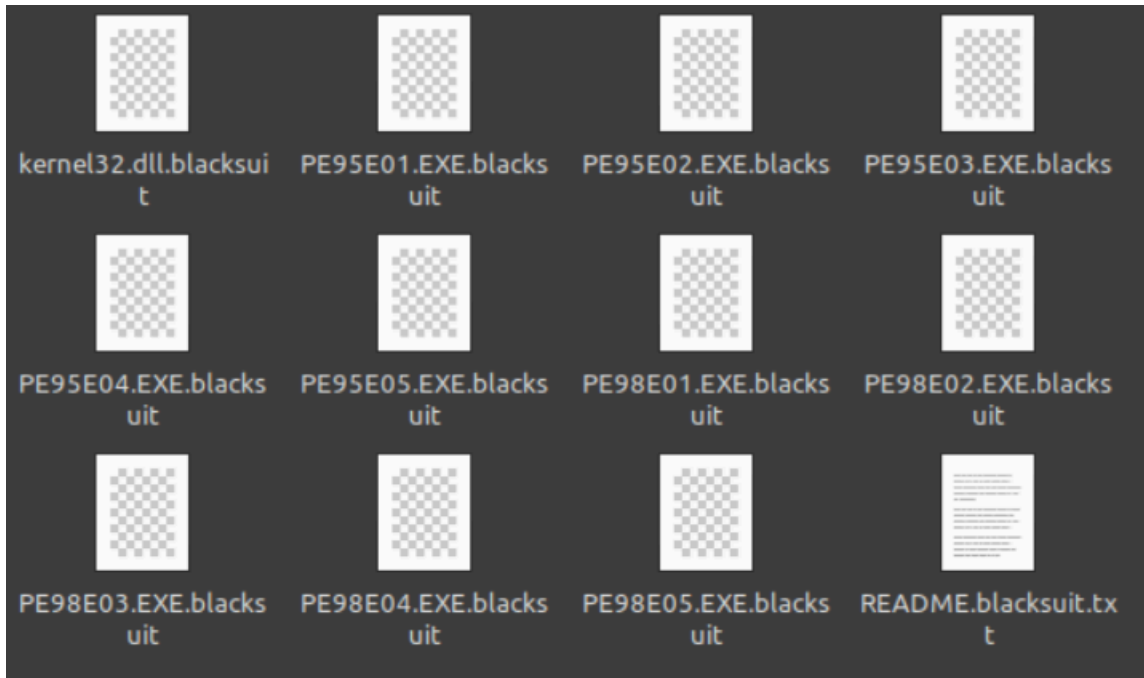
kernel32.dll.blacksuit

PE95E01.EXE.blacksuit

PE95E02.EXE.blacksuit

PE95E03.EXE.blacksuit

PE95E04.EXE.blacksuit

PE95E05.EXE.blacksuit

PE98E01.EXE.blacksuit

PE98E02.EXE.blacksuit

PE98E03.EXE.blacksuit

PE98E04.EXE.blacksuit

PE98E05.EXE.blacksuit

README.blacksuit.txt